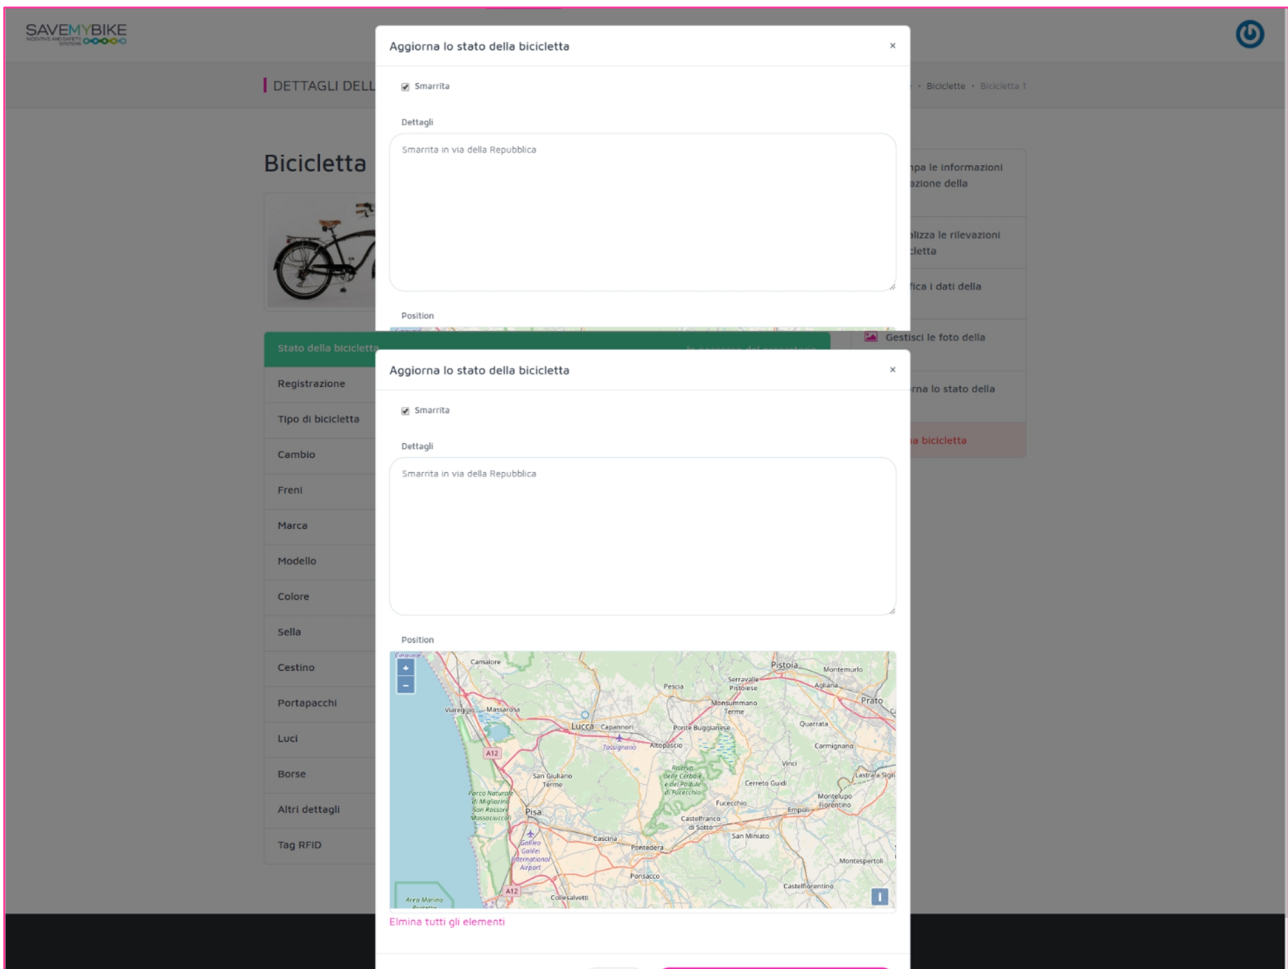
SAVEMYBIKE

DETTAGLI DELL

Biciclette • Bicicletta 1

Bicicletta

mpa le informazioni azione della

alizza le rilevazioni cletta

fica i dati della

Gestisci le foto della

rna lo stato della

la bicicletta

Stato della bicicletta

Registrazione

Tipo di bicicletta

Cambio

Freni

Marca

Modello

Colore

Sella

Cestino

Portapacchi

Luci

Borse

Altri dettagli

Tag RFID

Aggiorna lo stato della bicicletta ×

Smarrita

Dettagli

Smarrita in via della Repubblica

Position

Aggiorna lo stato della bicicletta ×

Smarrita

Dettagli

Smarrita in via della Repubblica

Position

+
−

Camaiore
Pistoia
Montemurlo
Pescia
Serravalle Pistoiese
Agliana
Prato
Viareggio
Massarosa
Monsummano Terme
Lucca
Capannori
Ponte Buggianese
Quarrata
Tassignano
Altopascio
Carmignano
A12
San Giuliano Terme
Vinci
Lastra a Signa
Cerreto Guidi
Parco Naturale di Migliarino San Rossore Massaciuccoli
Pisa
Fucecchio
Empoli
Montelupo Fiorentino
Castelfranco di Sotto
Cascina
San Miniato
Galileo Galilei International Airport
Pontedera
Montespertoli
Ponsacco
Castelfiorentino
A12
Area Marina
Collesalvetti

Elmina tutti gli elementi